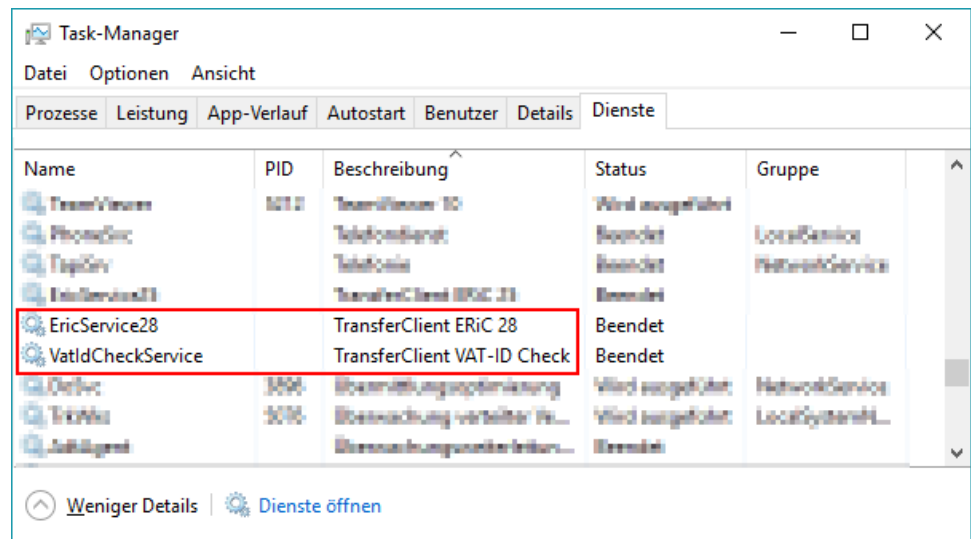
Task-Manager

Datei Optionen Ansicht

Prozesse | Leistung | App-Verlauf | Autostart | Benutzer | Details | Dienste

| Name | PID | Beschreibung | Status | Gruppe |
|---|---|---|---|---|
| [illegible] | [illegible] | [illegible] | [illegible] | |
| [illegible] | | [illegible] | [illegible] | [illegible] |
| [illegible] | | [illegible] | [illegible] | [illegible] |
| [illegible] | | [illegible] | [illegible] | |
| EricService28 | | TransferClient ERiC 28 | Beendet | |
| VatIdCheckService | | TransferClient VAT-ID Check | Beendet | |
| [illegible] | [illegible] | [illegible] | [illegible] | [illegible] |
| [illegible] | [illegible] | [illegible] | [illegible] | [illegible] |
| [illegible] | | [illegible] | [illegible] | |

Weniger Details | Dienste öffnen